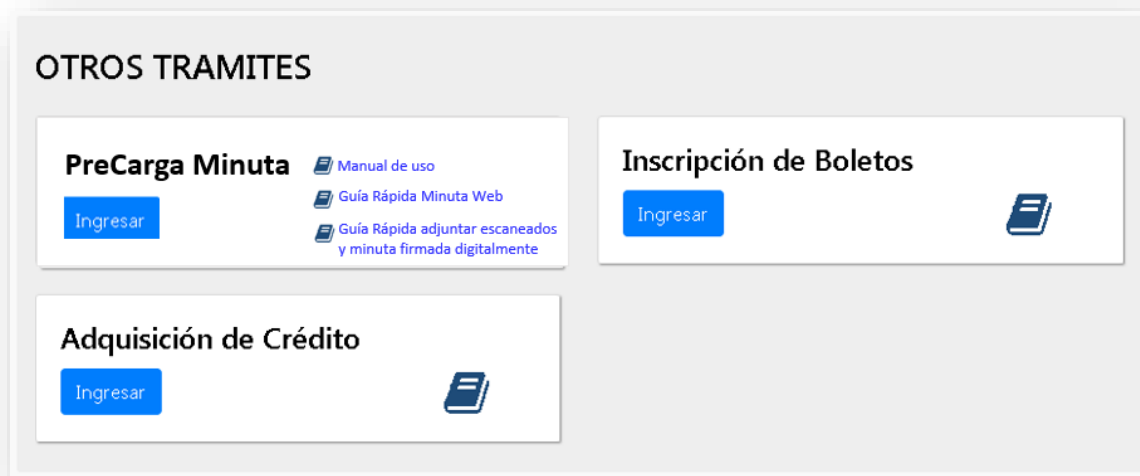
OTROS TRAMITES

PreCarga Minuta

Ingresar

Manual de uso

Guía Rápida Minuta Web

Guía Rápida adjuntar escaneados y minuta firmada digitalmente

Inscripción de Boletos

Ingresar

Adquisición de Crédito

Ingresar